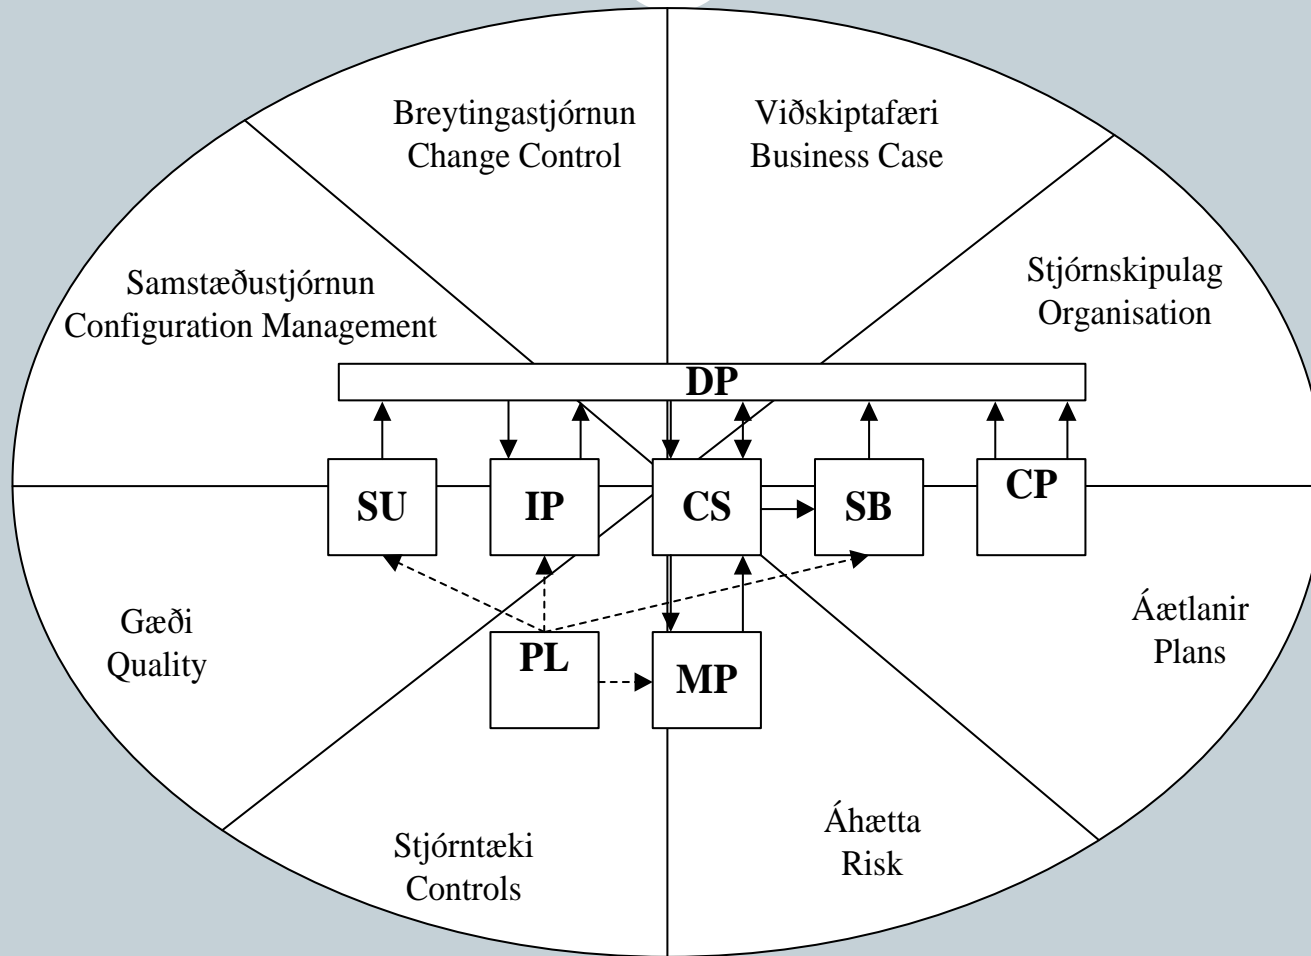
Breytingastjórnun
Change Control

Viðskiptafæri
Business Case

Samstæðustjórnun
Configuration Management

Stjórnskipulag
Organisation

DP

SU

IP

CS

SB

CP

Gæði
Quality

PL

MP

Áætlanir
Plans

Stjórntæki
Controls

Áhætta
Risk